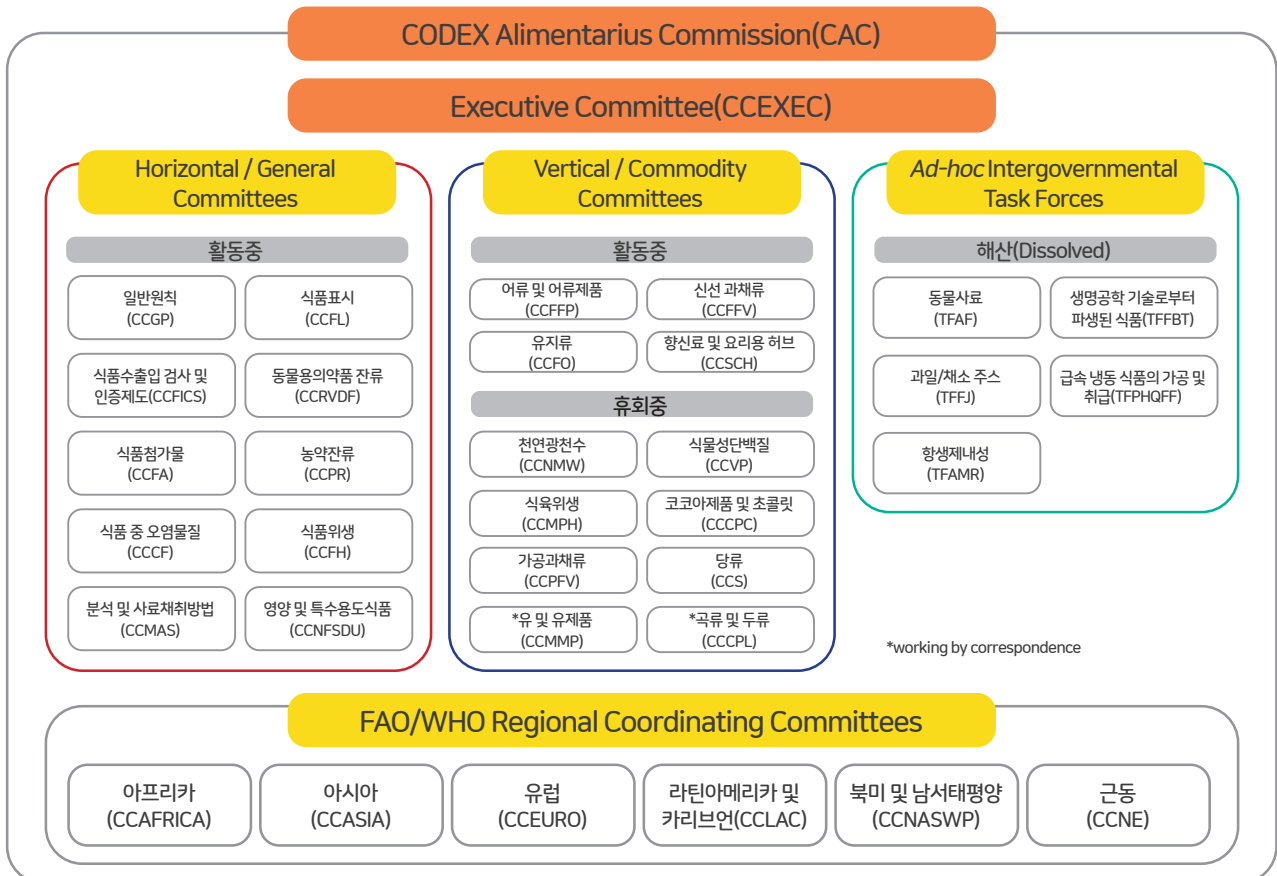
CODEX Alimentarius Commission(CAC)

Executive Committee(CCEXEC)

Horizontal / General Committees

활동중

일반원칙
(CCGP)

식품표시
(CCFL)

식품수출입 검사 및 인증제도(CCFICS)

동물용의약품 잔류
(CCRVDF)

식품첨가물
(CCFA)

농약잔류
(CCPR)

식품 중 오염물질
(CCCF)

식품위생
(CCFH)

분석 및 사료채취방법
(CCMAS)

영양 및 특수용도식품
(CCNFSDU)

Vertical / Commodity Committees

활동중

어류 및 어류제품
(CCFFP)

신선 과채류
(CCFFV)

유지류
(CCFO)

향신료 및 요리용 허브
(CCSCH)

휴회중

천연광천수
(CCNMW)

식물성단백질
(CCVP)

식육위생
(CCMPH)

코코아제품 및 초콜릿
(CCCPC)

가공과채류
(CCPFV)

당류
(CCS)

*유 및 유제품
(CCMMP)

*곡류 및 두류
(CCCPL)

Ad-hoc Intergovernmental Task Forces

해산(Dissolved)

동물사료
(TFAF)

생명공학 기술로부터 파생된 식품(TFFBT)

과일/채소 주스
(TFFJ)

급속 냉동 식품의 가공 및 취급(TFPHQFF)

항생제내성
(TFAMR)

*working by correspondence

FAO/WHO Regional Coordinating Committees

아프리카
(CCAFRICA)

아시아
(CCASIA)

유럽
(CCEURO)

라틴아메리카 및 카리브언(CCLAC)

북미 및 남서태평양
(CCNASWP)

근동
(CCNE)